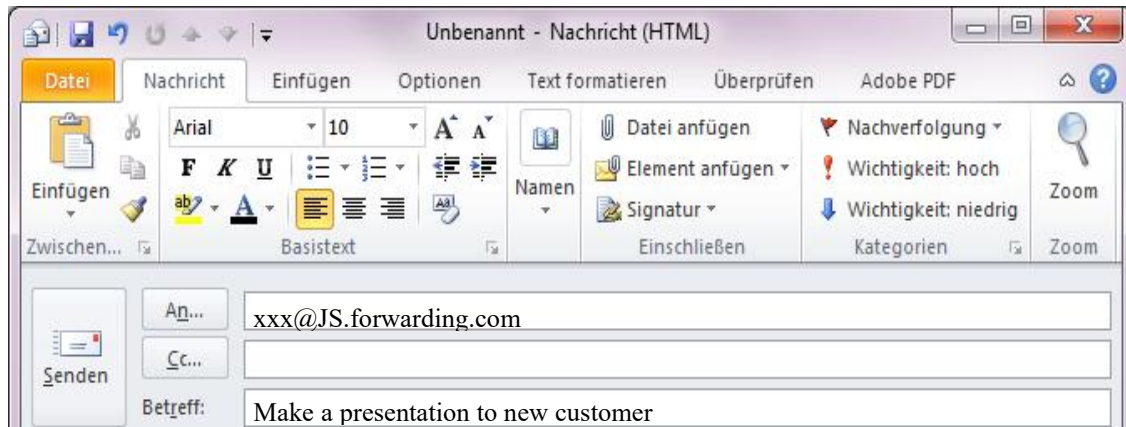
Unbenannt - Nachricht (HTML)

Datei | Nachricht | Einfügen | Optionen | Text formatieren | Überprüfen | Adobe PDF

Einfügen
Zwischen...

Arial 10
F K U
Basistext

Namen

Datei anfügen
Element anfügen
Signatur
Einschließen

Nachverfolgung
Wichtigkeit: hoch
Wichtigkeit: niedrig
Kategorien

Zoom
Zoom

Senden

An... xxx@JS.forwarding.com
Cc...
Betreff: Make a presentation to new customer